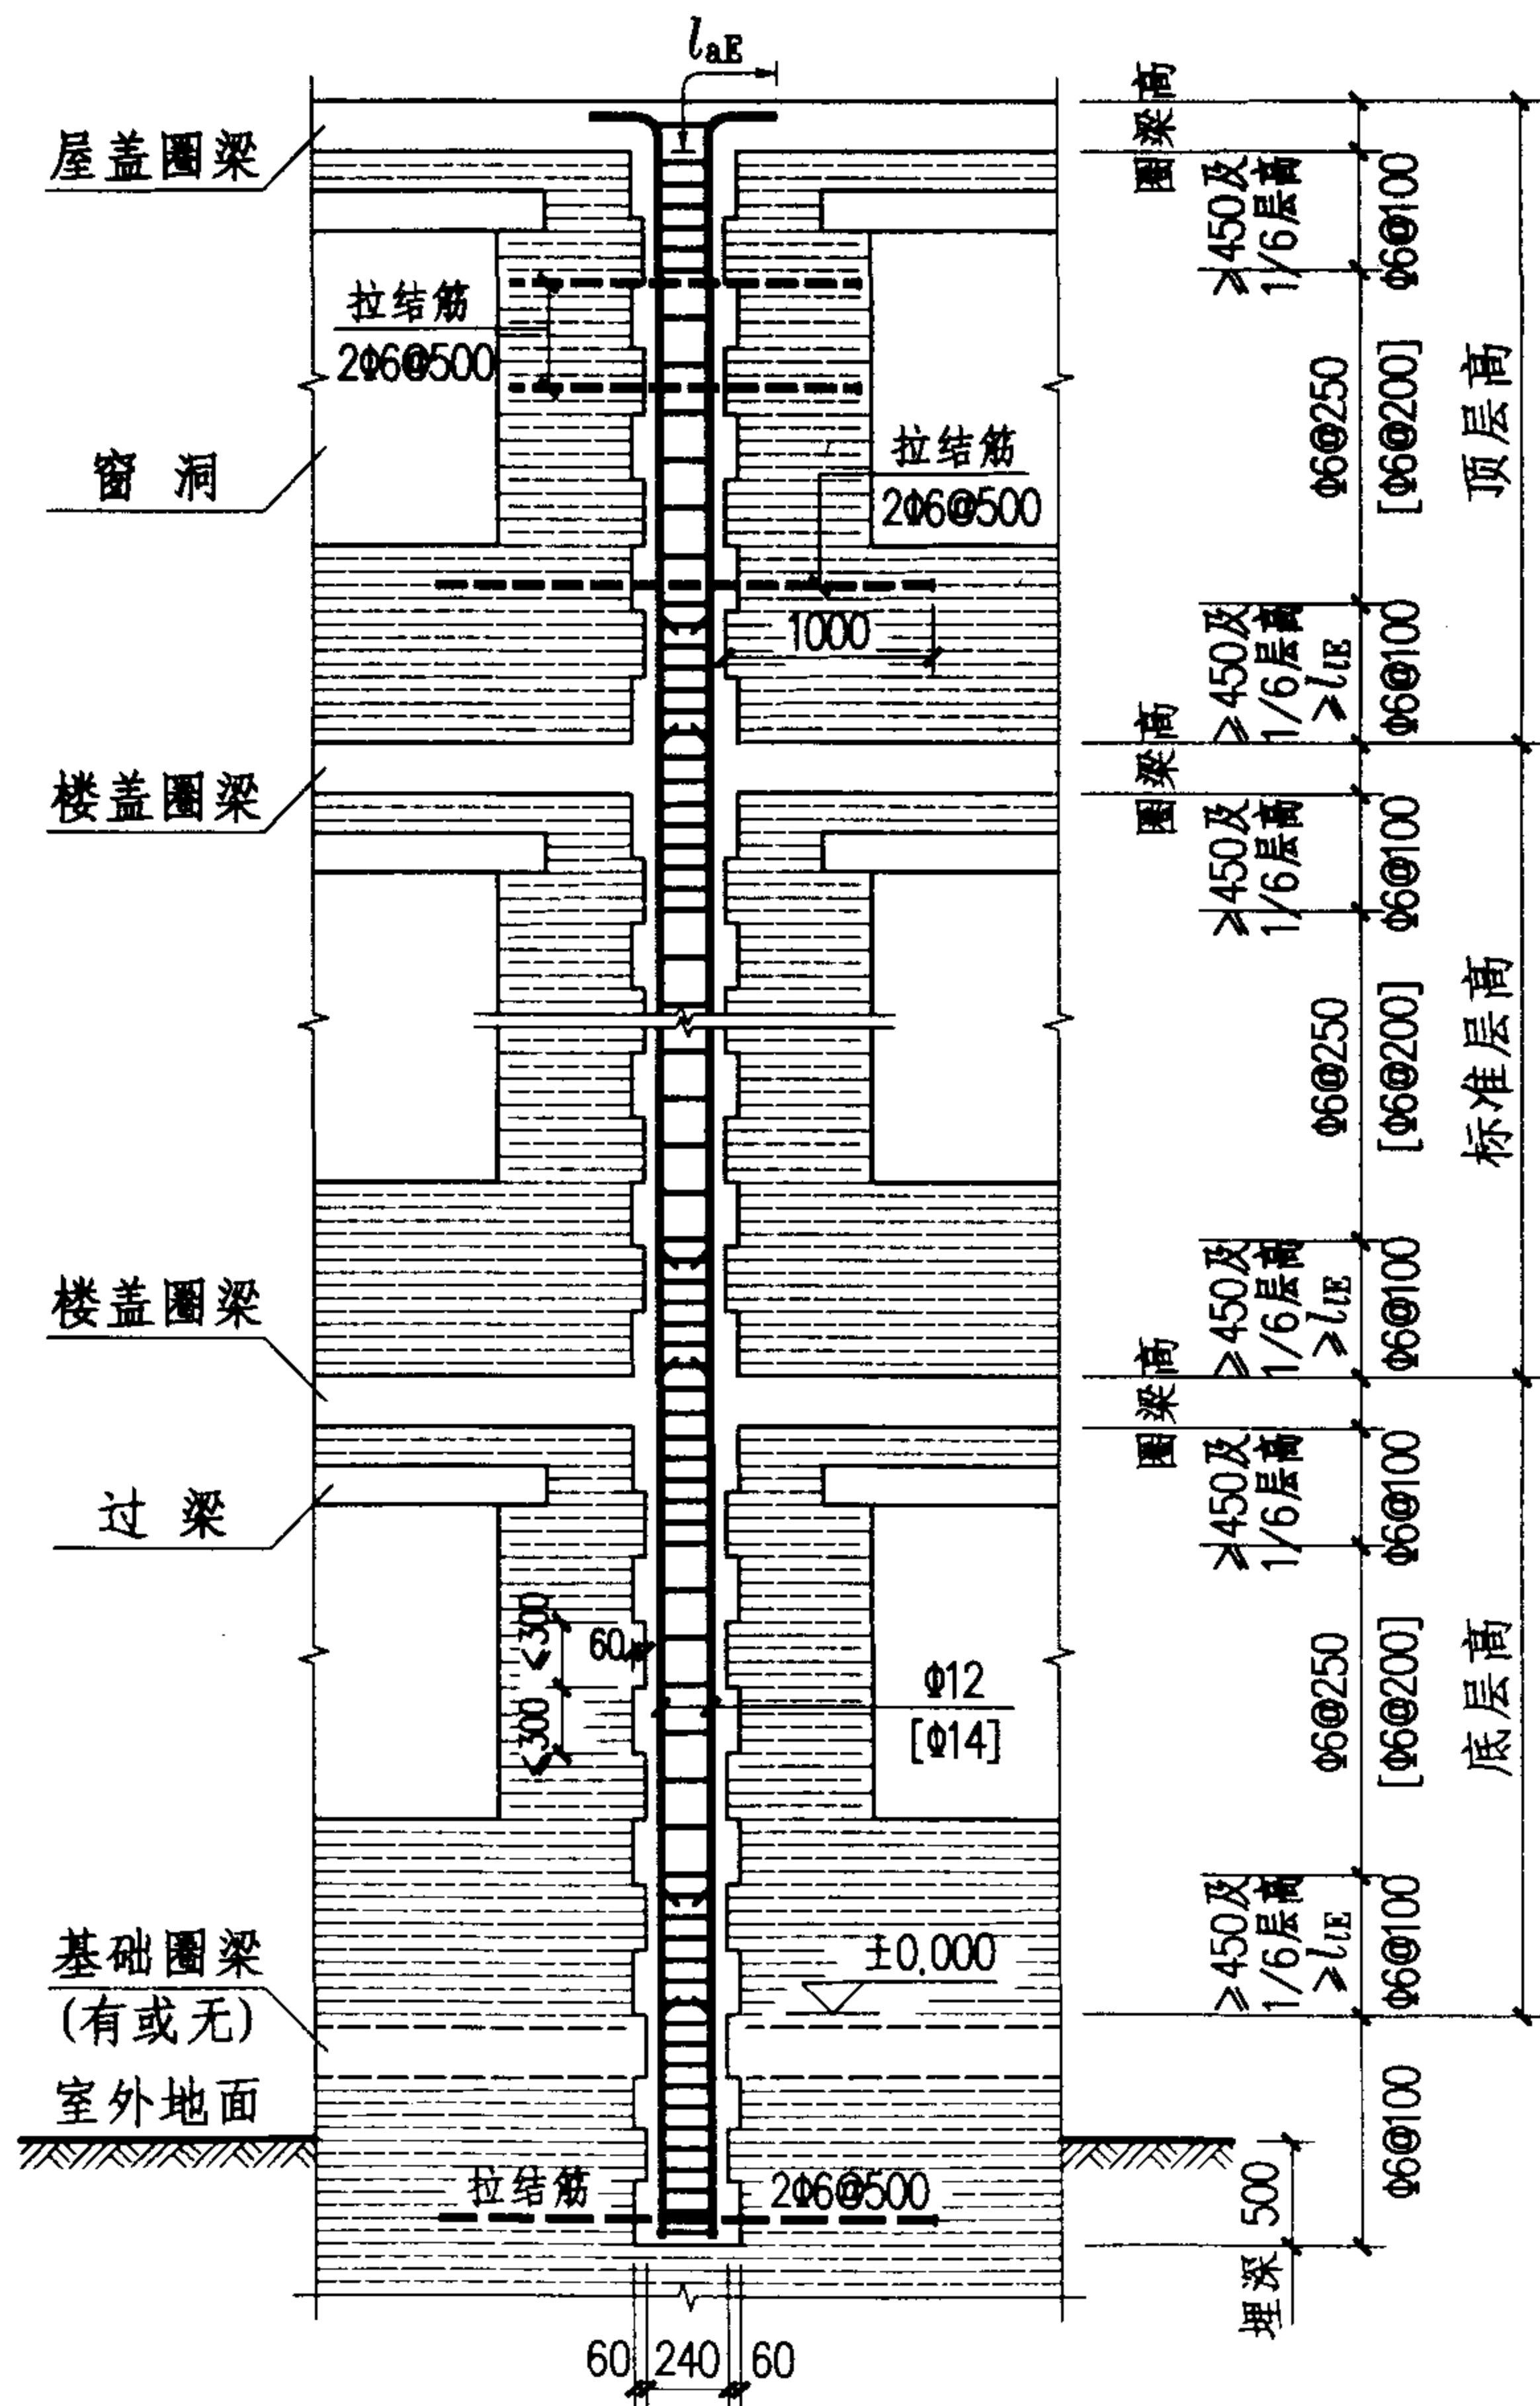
$l_{aE}$

屋盖圈梁

拉结筋
2Φ6@500

窗 洞

拉结筋
2Φ6@500

1000

楼盖圈梁

楼盖圈梁

过 梁

<300
<300
60

Φ12
[Φ14]

基础圈梁
(有或无)

±0.000

室外地面

拉结筋
2Φ6@500

60 240 60

圈梁高
≥450及1/6层高
Φ6@100
Φ6@250
[Φ6@200]
≥450及1/6层高
≥$l_{lE}$
Φ6@100
顶层高

圈梁高
≥450及1/6层高
Φ6@100
Φ6@250
[Φ6@200]
≥450及1/6层高
≥$l_{lE}$
Φ6@100
标准层高

圈梁高
≥450及1/6层高
Φ6@100
Φ6@250
[Φ6@200]
≥450及1/6层高
≥$l_{lE}$
Φ6@100
底层高

Φ6@100
500
埋深